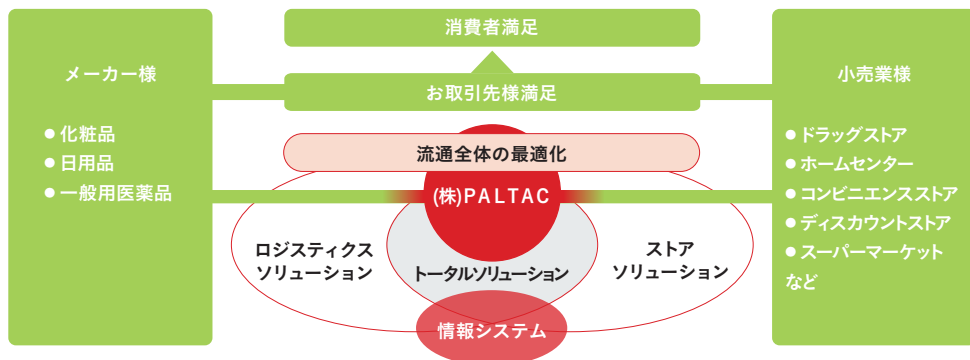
消費者満足

メーカー様

●化粧品
●日用品
●一般用医薬品

お取引先様満足

流通全体の最適化

(株)PALTAC

ロジスティクス
ソリューション

トータルソリューション

ストア
ソリューション

情報システム

小売業様

●ドラッグストア
●ホームセンター
●コンビニエンスストア
●ディスカウントストア
●スーパーマーケット
など